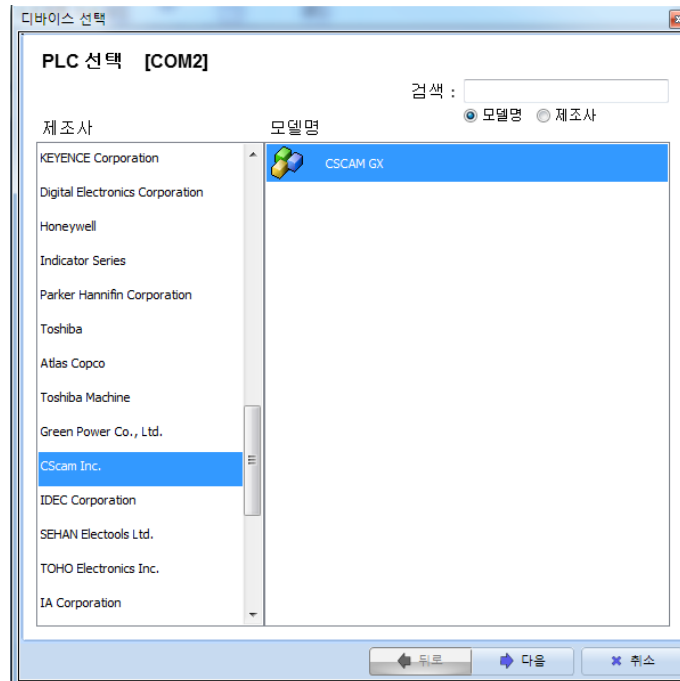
디바이스 선택

PLC 선택 [COM2]

검색 :

모델명 제조사

제조사

KEYENCE Corporation
Digital Electronics Corporation
Honeywell
Indicator Series
Parker Hannifin Corporation
Toshiba
Atlas Copco
Toshiba Machine
Green Power Co., Ltd.
CScam Inc.
IDEC Corporation
SEHAN Electools Ltd.
TOHO Electronics Inc.
IA Corporation

모델명

CSCAM GX

뒤로
다음
취소